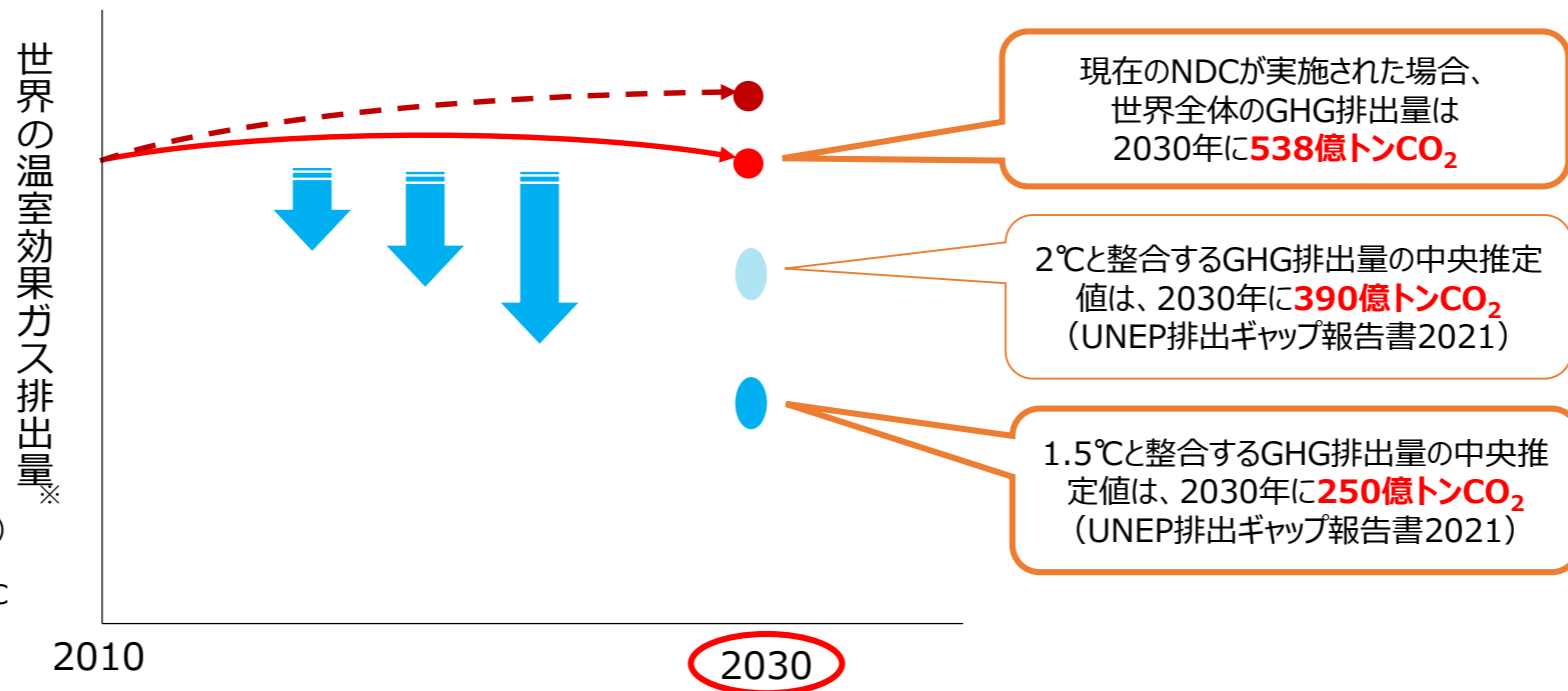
世界の温室効果ガス排出量※

)

c

2010

2030

現在のNDCが実施された場合、世界全体のGHG排出量は2030年に538億トン$CO_2$

2℃と整合するGHG排出量の中央推定値は、2030年に390億トン$CO_2$
（UNEP排出ギャップ報告書2021）

1.5℃と整合するGHG排出量の中央推定値は、2030年に250億トン$CO_2$
（UNEP排出ギャップ報告書2021）